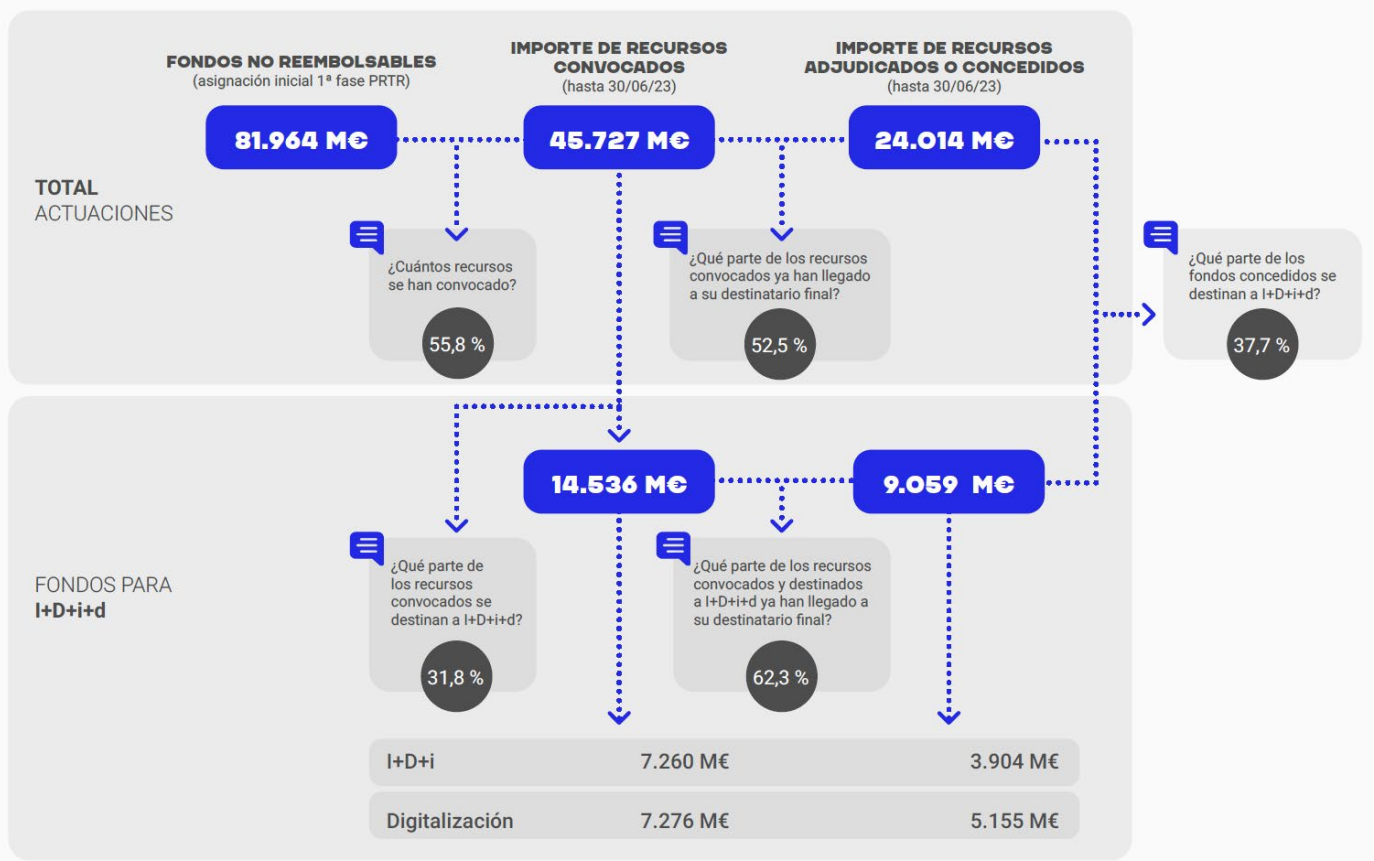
FONDOS NO REEMBOLSABLES
(asignación inicial 1ª fase PRTR)

IMPORTE DE RECURSOS CONVOCADOS
(hasta 30/06/23)

IMPORTE DE RECURSOS ADJUDICADOS O CONCEDIDOS
(hasta 30/06/23)

TOTAL
ACTUACIONES

81.964 M€

45.727 M€

24.014 M€

¿Cuántos recursos se han convocado?
55,8 %

¿Qué parte de los recursos convocados ya han llegado a su destinatario final?
52,5 %

¿Qué parte de los fondos concedidos se destinan a I+D+i+d?
37,7 %

FONDOS PARA
I+D+i+d

14.536 M€

9.059 M€

¿Qué parte de los recursos convocados se destinan a I+D+i+d?
31,8 %

¿Qué parte de los recursos convocados y destinados a I+D+i+d ya han llegado a su destinatario final?
62,3 %

| I+D+i | 7.260 M€ | 3.904 M€ |
|---|---|---|
| Digitalización | 7.276 M€ | 5.155 M€ |